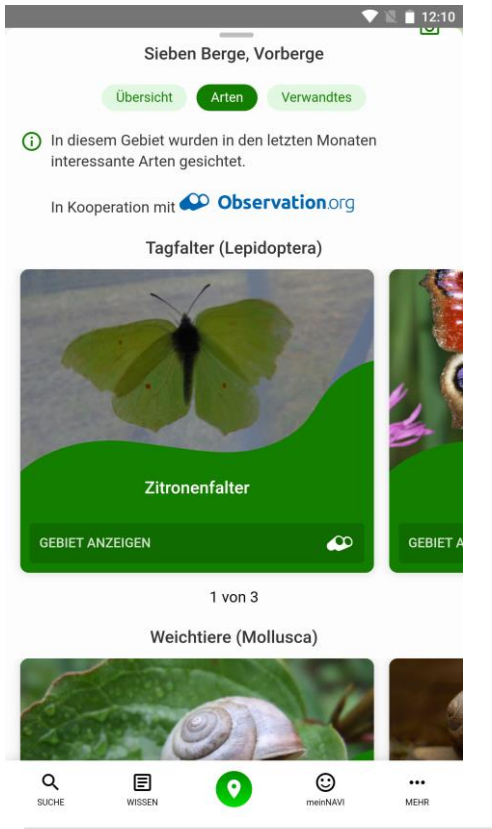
12:10

Sieben Berge, Vorberge

Übersicht Arten Verwandtes

In diesem Gebiet wurden in den letzten Monaten interessante Arten gesichtet.

In Kooperation mit Observation.org

Tagfalter (Lepidoptera)

Zitronenfalter

GEBIET ANZEIGEN

GEBIET A

1 von 3

Weichtiere (Mollusca)

SUCHE WISSEN meinNAVI MEHR